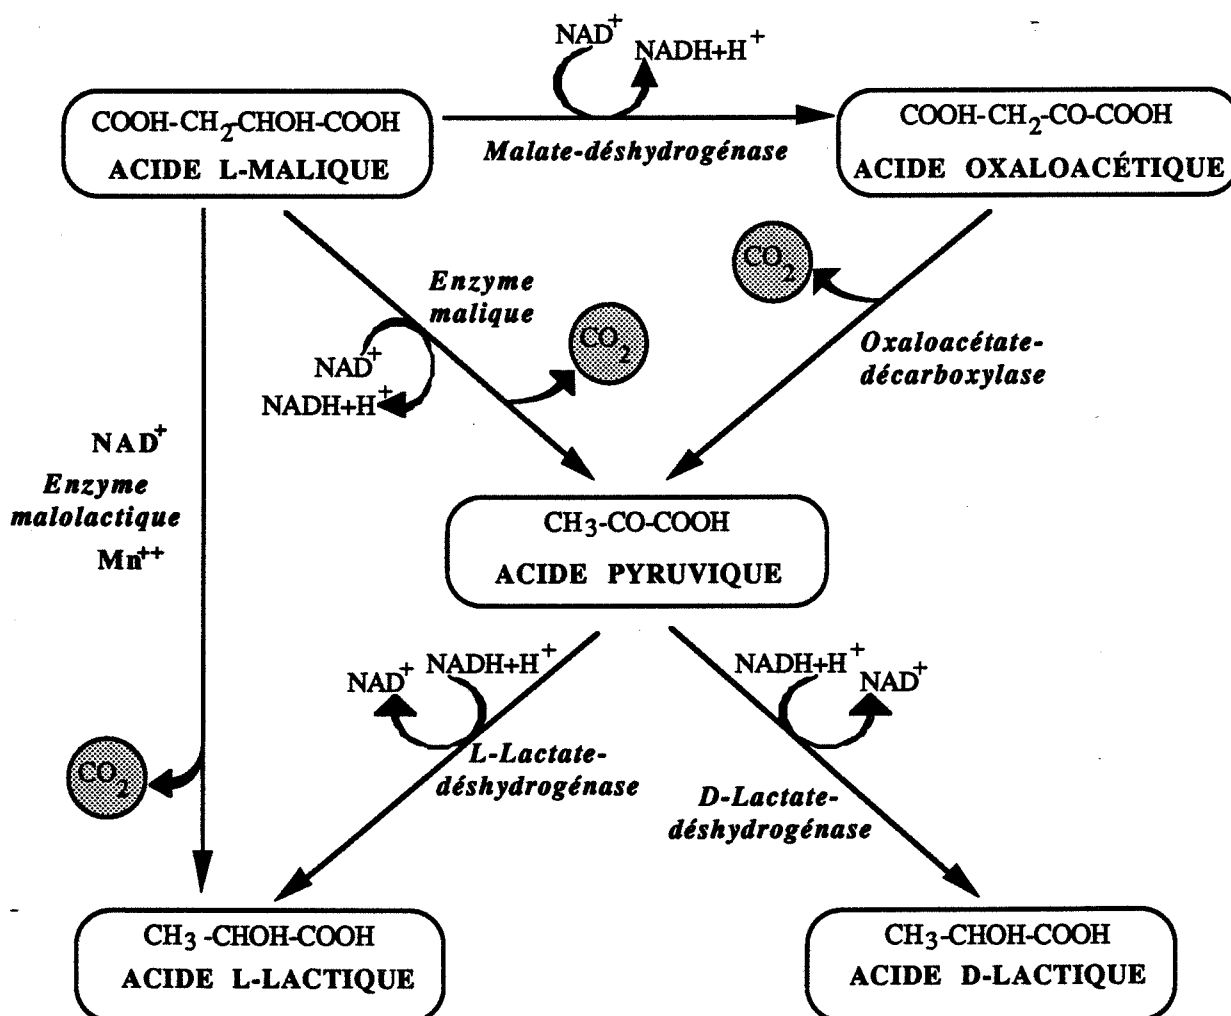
$NAD^+$ $NADH+H^+$

$COOH-CH_2-CHOH-COOH$
ACIDE L-MALIQUE

Malate-déshydrogénase

$COOH-CH_2-CO-COOH$
ACIDE OXALOACÉTIQUE

$CO_2$

Enzyme malique

$NAD^+$
$NADH+H^+$

$CO_2$

Oxaloacétate-décarboxylase

$NAD^+$
Enzyme malolactique
$Mn^{++}$

$CH_3-CO-COOH$
ACIDE PYRUVIQUE

$NAD^+$ $NADH+H^+$

L-Lactate-déshydrogénase

$NADH+H^+$ $NAD^+$

D-Lactate-déshydrogénase

$CO_2$

$CH_3-CHOH-COOH$
ACIDE L-LACTIQUE

$CH_3-CHOH-COOH$
ACIDE D-LACTIQUE